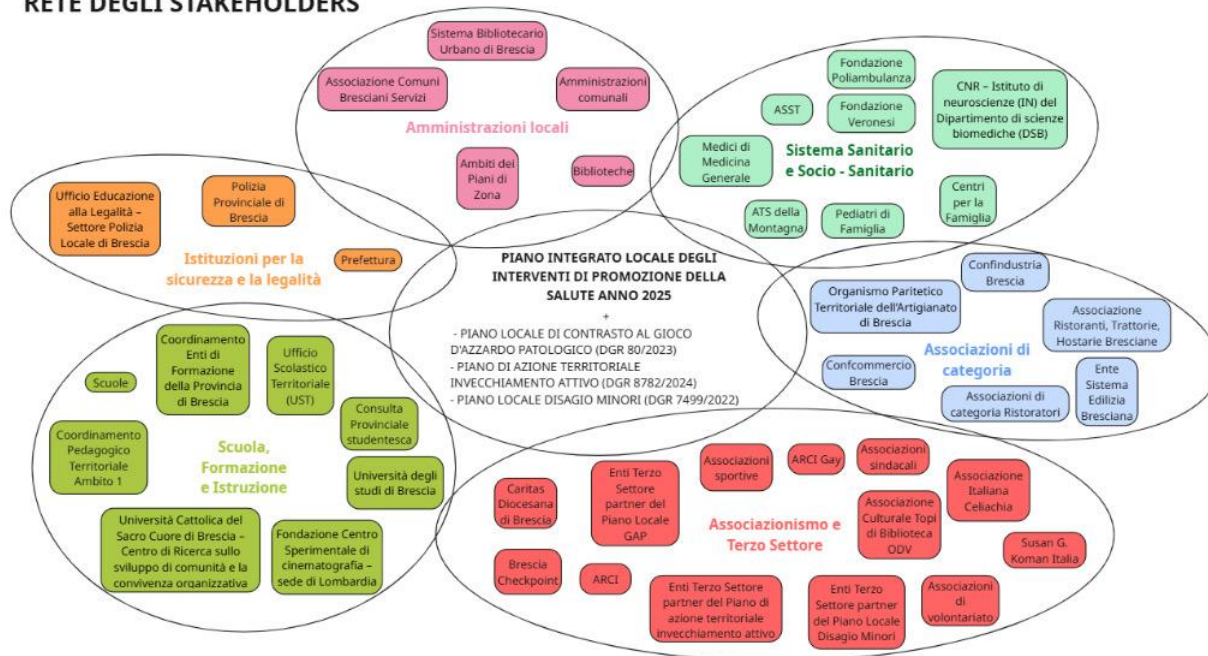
RETE DEGLI STAKEHOLDERS

Sistema Bibliotecario Urbano di Brescia

Associazione Comuni Bresciani Servizi

Amministrazioni comunali

Amministrazioni locali

Ambiti dei Piani di Zona

Biblioteche

Fondazione Poliambulanza

ASST

Fondazione Veronesi

CNR – Istituto di neuroscienze (IN) del Dipartimento di scienze biomediche (DSB)

Medici di Medicina Generale

Sistema Sanitario e Socio - Sanitario

Centri per la Famiglia

ATS della Montagna

Pediatri di Famiglia

Ufficio Educazione alla Legalità – Settore Polizia Locale di Brescia

Polizia Provinciale di Brescia

Istituzioni per la sicurezza e la legalità

Prefettura

PIANO INTEGRATO LOCALE DEGLI INTERVENTI DI PROMOZIONE DELLA SALUTE ANNO 2025
+
- PIANO LOCALE DI CONTRASTO AL GIOCO D'AZZARDO PATOLOGICO (DGR 80/2023)
- PIANO DI AZIONE TERRITORIALE INVECCHIAMENTO ATTIVO (DGR 8782/2024)
- PIANO LOCALE DISAGIO MINORI (DGR 7499/2022)

Confindustria Brescia

Organismo Paritetico Territoriale dell'Artigianato di Brescia

Associazione Ristoranti, Trattorie, Hostarie Bresciane

Associazioni di categoria

Confcommercio Brescia

Ente Sistema Edilizia Bresciana

Associazioni di categoria Ristoratori

Scuole

Coordinamento Enti di Formazione della Provincia di Brescia

Ufficio Scolastico Territoriale (UST)

Consulta Provinciale studentesca

Coordinamento Pedagogico Territoriale Ambito 1

Scuola, Formazione e Istruzione

Università degli studi di Brescia

Università Cattolica del Sacro Cuore di Brescia – Centro di Ricerca sullo sviluppo di comunità e la convivenza organizzativa

Fondazione Centro Sperimentale di cinematografia – sede di Lombardia

Caritas Diocesana di Brescia

Enti Terzo Settore partner del Piano Locale GAP

Associazioni sportive

ARCI Gay

Associazioni sindacali

Associazione Italiana Celiachia

Associazionismo e Terzo Settore

Associazione Culturale Topi di Biblioteca ODV

Susan G. Koman Italia

Brescia Checkpoint

ARCI

Enti Terzo Settore partner del Piano di azione territoriale invecchiamento attivo

Enti Terzo Settore partner del Piano Locale Disagio Minori

Associazioni di volontariato